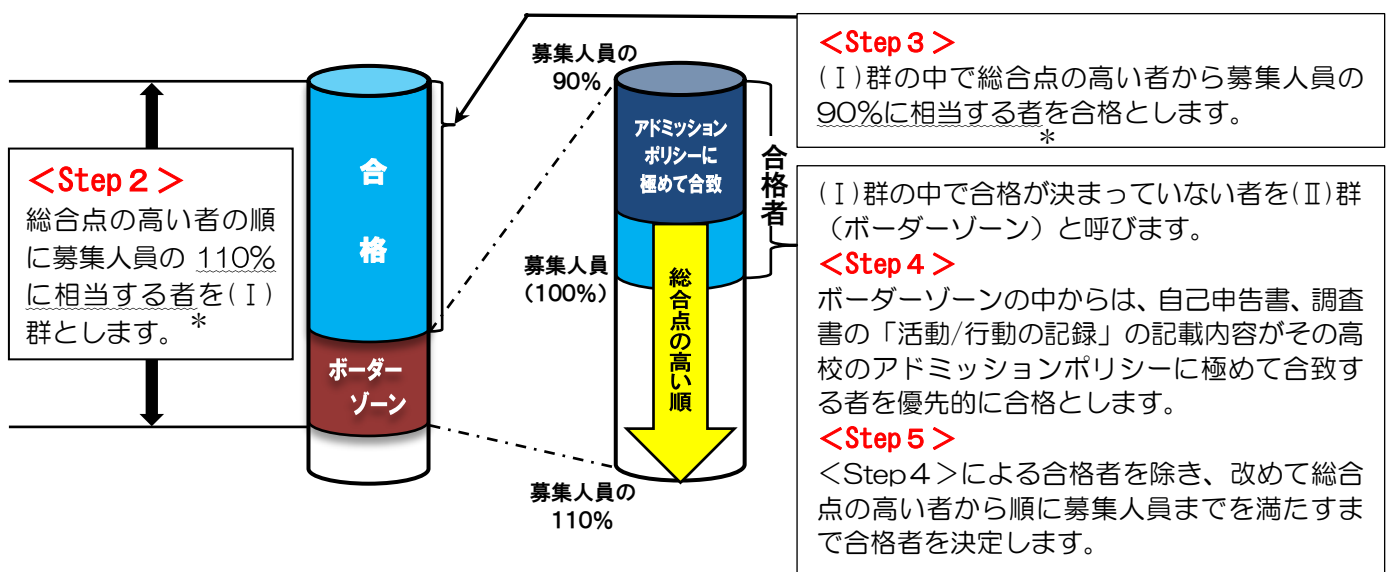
＜Step２＞
総合点の高い者の順に募集人員の 110%に相当する者を(Ⅰ)群とします。＊

合

格

ボーダー
ゾーン

募集人員の
90%

アドミッション
ポリシーに
極めて合致

募集人員
(100%)

総合点の高い順

募集人員の
110%

合格者

＜Step３＞
(Ⅰ)群の中で総合点の高い者から募集人員の90%に相当する者を合格とします。
＊

(Ⅰ)群の中で合格が決まっていない者を(Ⅱ)群（ボーダーゾーン）と呼びます。
＜Step４＞
ボーダーゾーンの中からは、自己申告書、調査書の「活動/行動の記録」の記載内容がその高校のアドミッションポリシーに極めて合致する者を優先的に合格とします。
＜Step５＞
＜Step４＞による合格者を除き、改めて総合点の高い者から順に募集人員までを満たすまで合格者を決定します。